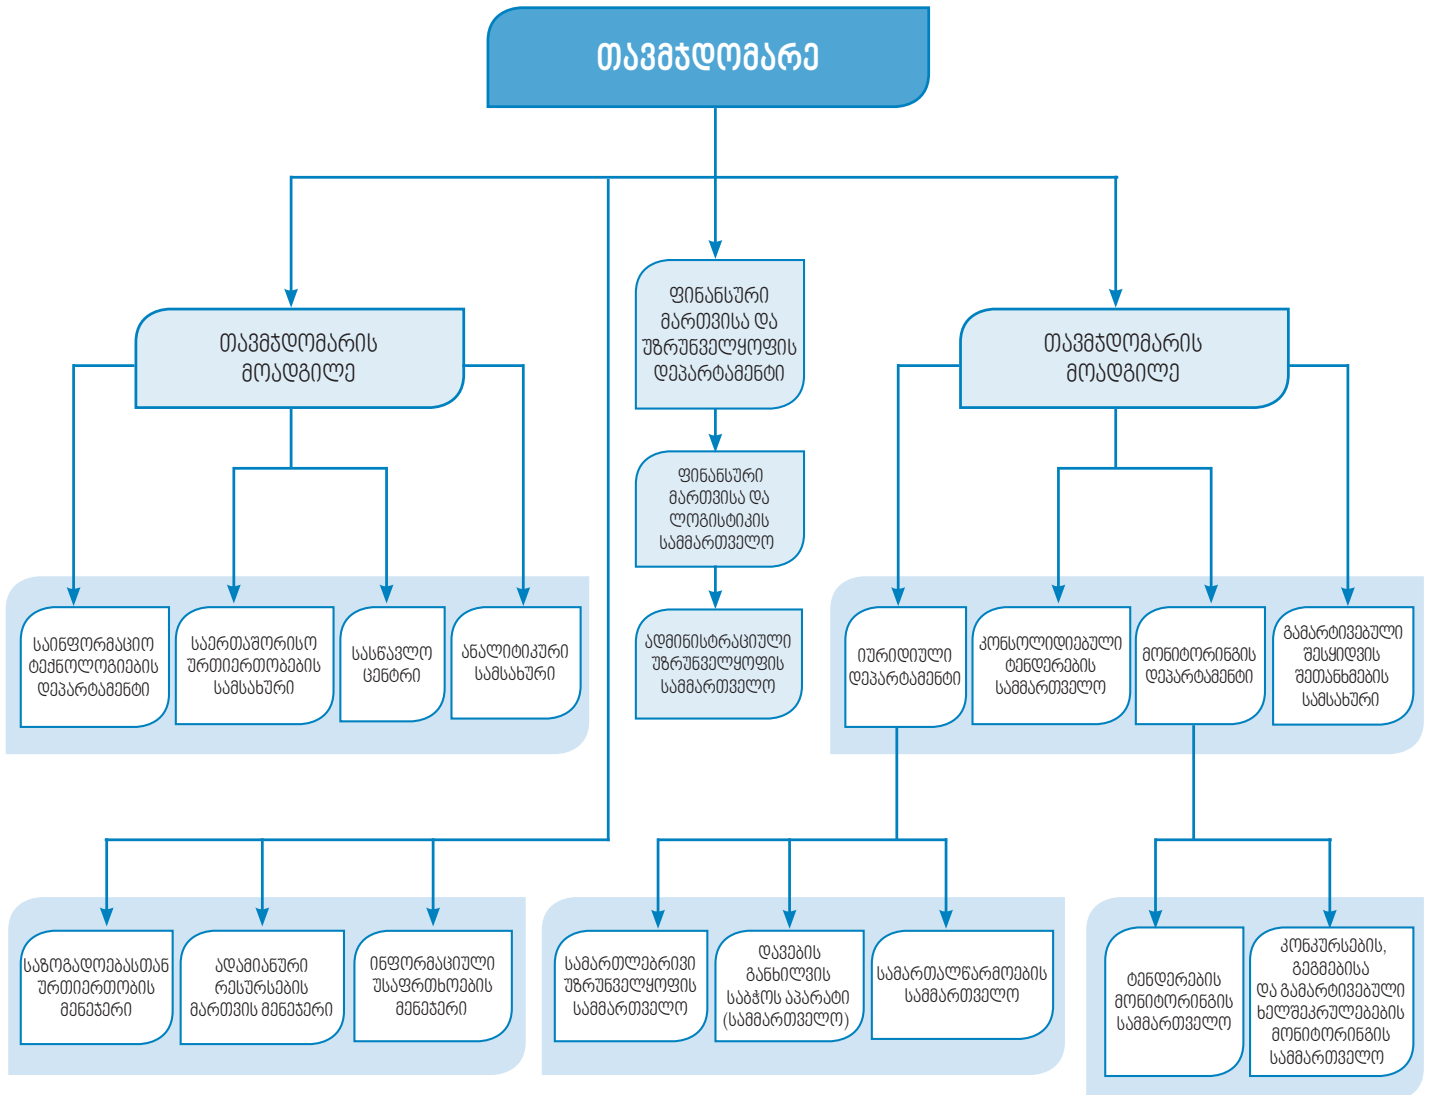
თავმჯდომარე

თავმჯდომარის მოადგილე

ფინანსური მართვისა და უზრუნველყოფის დეპარტამენტი

თავმჯდომარის მოადგილე

ფინანსური მართვისა და ლოგისტიკის სამმართველო

ადმინისტრაციული უზრუნველყოფის სამმართველო

საინფორმაციო ტექნოლოგიების დეპარტამენტი

საერთაშორისო ურთიერთობების სამსახური

სასწავლო ცენტრი

ანალიტიკური სამსახური

იურიდიული დეპარტამენტი

კონსოლიდირებული ტენდერების სამმართველო

მონიტორინგის დეპარტამენტი

გამარტივებული შესყიდვის შეთანხმების სამსახური

საზოგადოებასთან ურთიერთობის მენეჯერი

ადამიანური რესურსების მართვის მენეჯერი

ინფორმაციული უსაფრთხოების მენეჯერი

სამართლებრივი უზრუნველყოფის სამმართველო

დავების განხილვის საბჭოს აპარატი (სამმართველო)

სამართალწარმოების სამმართველო

ტენდერების მონიტორინგის სამმართველო

კონკურსების, გეგმებისა და გამარტივებული ხელშეკრულებების მონიტორინგის სამმართველო